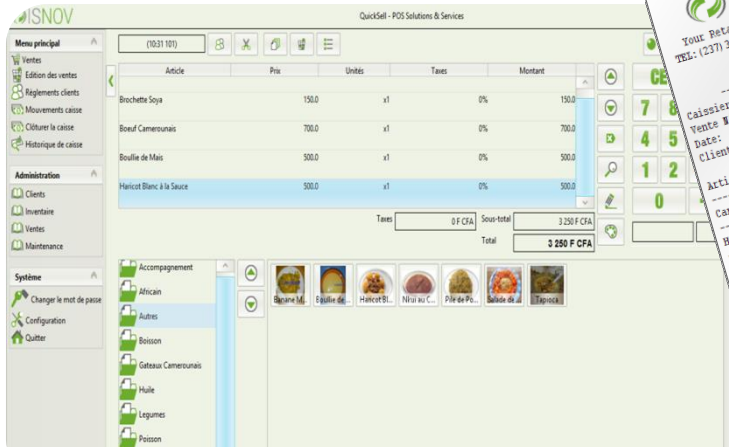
ISNOV

QuickSell - POS Solutions & Services

Menu principal
Ventes
Edition des ventes
Règlements clients
Mouvements caisse
Clôturer la caisse
Historique de caisse

Administration
Clients
Inventaire
Ventes
Maintenance

Système
Changer le mot de passe
Configuration
Quitter

(10:31 101)

| Article | Prix | Unités | Taxes | Montant |
|---|---|---|---|---|
| Brochette Soya | 150.0 | x1 | 0% | 150.0 |
| Boeuf Camerounais | 700.0 | x1 | 0% | 700.0 |
| Boullie de Mais | 500.0 | x1 | 0% | 500.0 |
| Haricot Blanc à la Sauce | 500.0 | x1 | 0% | 500.0 |

Taxes 0 F CFA
Sous-total 3 250 F CFA
Total 3 250 F CFA

Accompagnement
Africain
Autres
Boisson
Gateaux Camerounais
Huile
Legumes
Poisson

Banane M... Boullie de ... Haricot Bl... Nkui au C... Pile de Po... Salade de ... Tapioca

CE
7 8
4 5
1 2
0

Your Reta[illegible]
TEL: (237) 3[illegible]
Caissier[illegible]
Vente N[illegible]
Date: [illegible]
Client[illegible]
Arti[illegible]
Ca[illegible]
H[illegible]